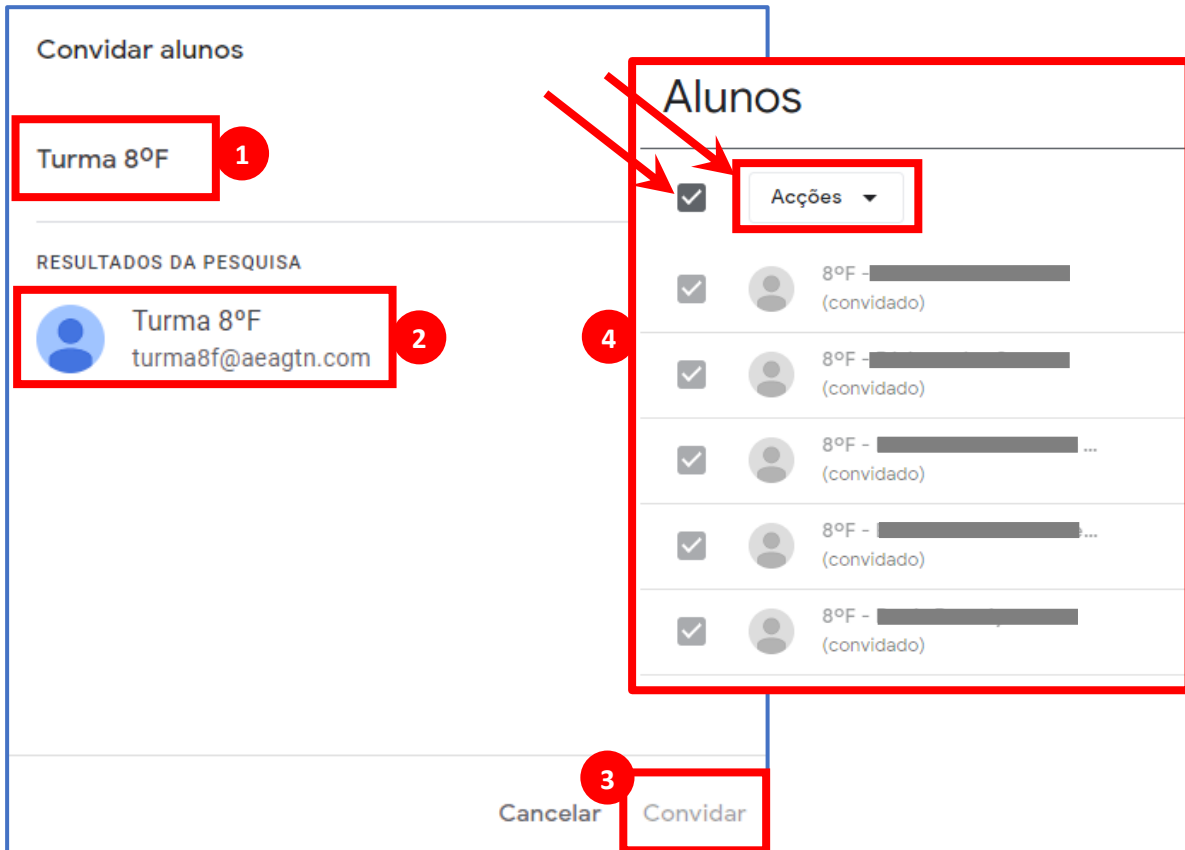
Convidar alunos

Turma 8ºF

1

RESULTADOS DA PESQUISA

Turma 8ºF
turma8f@aeagtn.com

2

Alunos

Acções

4

8ºF - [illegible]
(convidado)

8ºF - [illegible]
(convidado)

8ºF - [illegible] ...
(convidado)

8ºF - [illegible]...
(convidado)

8ºF - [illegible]
(convidado)

3

Cancelar

Convidar